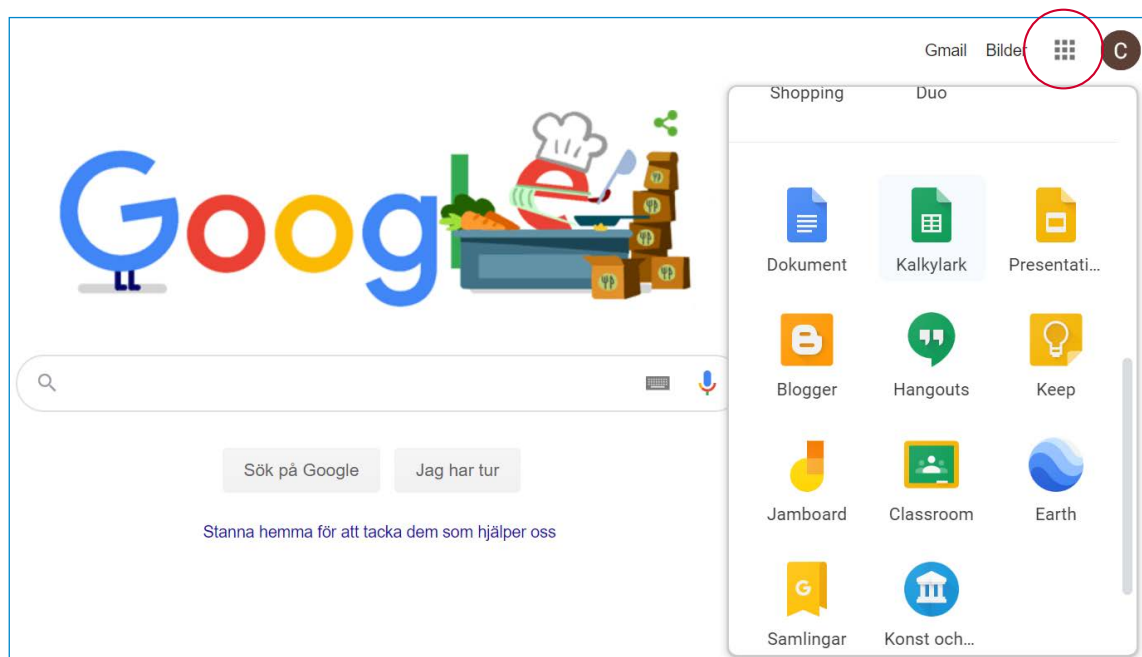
Gmail Bilder C

Shopping Duo

Dokument
Kalkylark
Presentati…
Blogger
Hangouts
Keep
Jamboard
Classroom
Earth
Samlingar
Konst och…

Google

Sök på Google Jag har tur

Stanna hemma för att tacka dem som hjälper oss